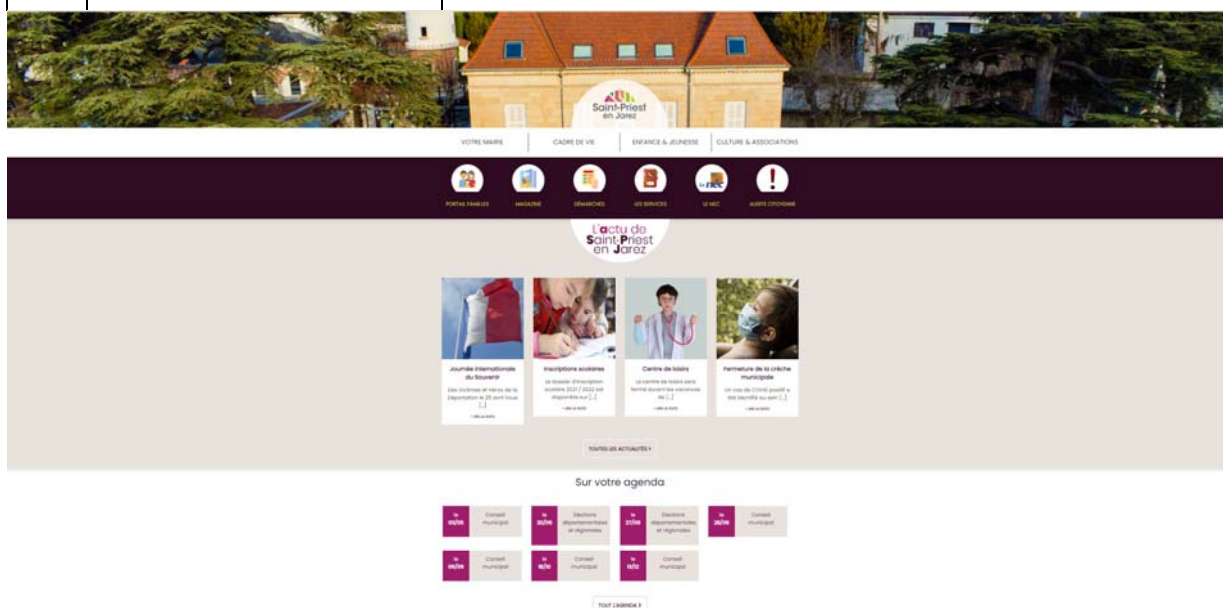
Saint-Priest en Jarez

VOTRE MAIRIE | CADRE DE VIE | ENFANCE & JEUNESSE | CULTURE & ASSOCIATIONS

PORTAIL FAMILLES | MAGAZINE | DÉMARCHES | LES SERVICES | LE NEC | ALERTE CITOYENNE

L'actu de Saint-Priest en Jarez

Journée internationale du Souvenir
Des victimes et héros de la Déportation le 25 avril (nous [...]
+ Lire la suite

Inscriptions scolaires
Le dossier d'inscription scolaire 2021 / 2022 est disponible sur [...]
+ Lire la suite

Centre de loisirs
Le centre de loisirs sera fermé durant les vacances de [...]
+ Lire la suite

Fermeture de la crèche municipale
Un cas de COVID positif a été identifié au sein [...]
+ Lire la suite

TOUTES LES ACTUALITÉS »

Sur votre agenda

| Le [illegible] | Conseil municipal |
| Le 20/06 | Élections départementales et régionales |
| Le 27/06 | Élections départementales et régionales |
| Le 28/06 | Conseil municipal |
| Le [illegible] | Conseil municipal |
| Le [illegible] | Conseil municipal |
| Le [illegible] | Conseil municipal |

TOUT L'AGENDA »